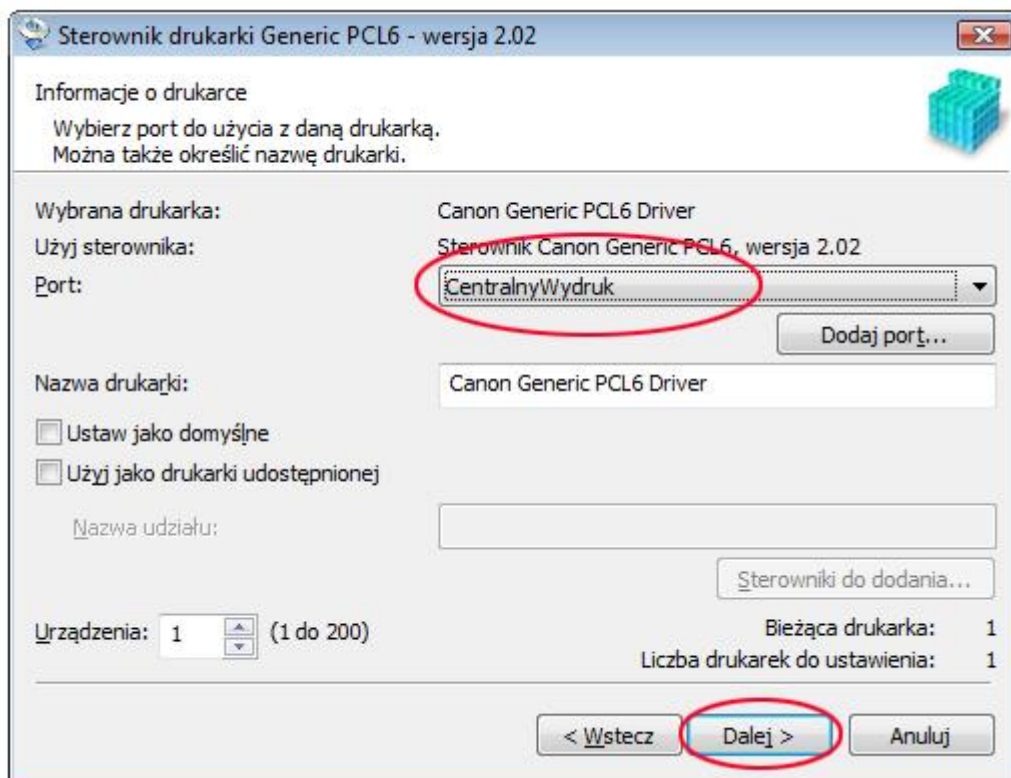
Sterownik drukarki Generic PCL6 - wersja 2.02

Informacje o drukarce
Wybierz port do użycia z daną drukarką.
Można także określić nazwę drukarki.

Wybrana drukarka: Canon Generic PCL6 Driver
Użyj sterownika: Sterownik Canon Generic PCL6, wersja 2.02
Port: CentralnyWydruk

Dodaj port...

Nazwa drukarki: Canon Generic PCL6 Driver

Ustaw jako domyślne
Użyj jako drukarki udostępnionej

Nazwa udziału:

Sterowniki do dodania...

Urządzenia: 1 (1 do 200)
Bieżąca drukarka: 1
Liczba drukarek do ustawienia: 1

< Wstecz
Dalej >
Anuluj